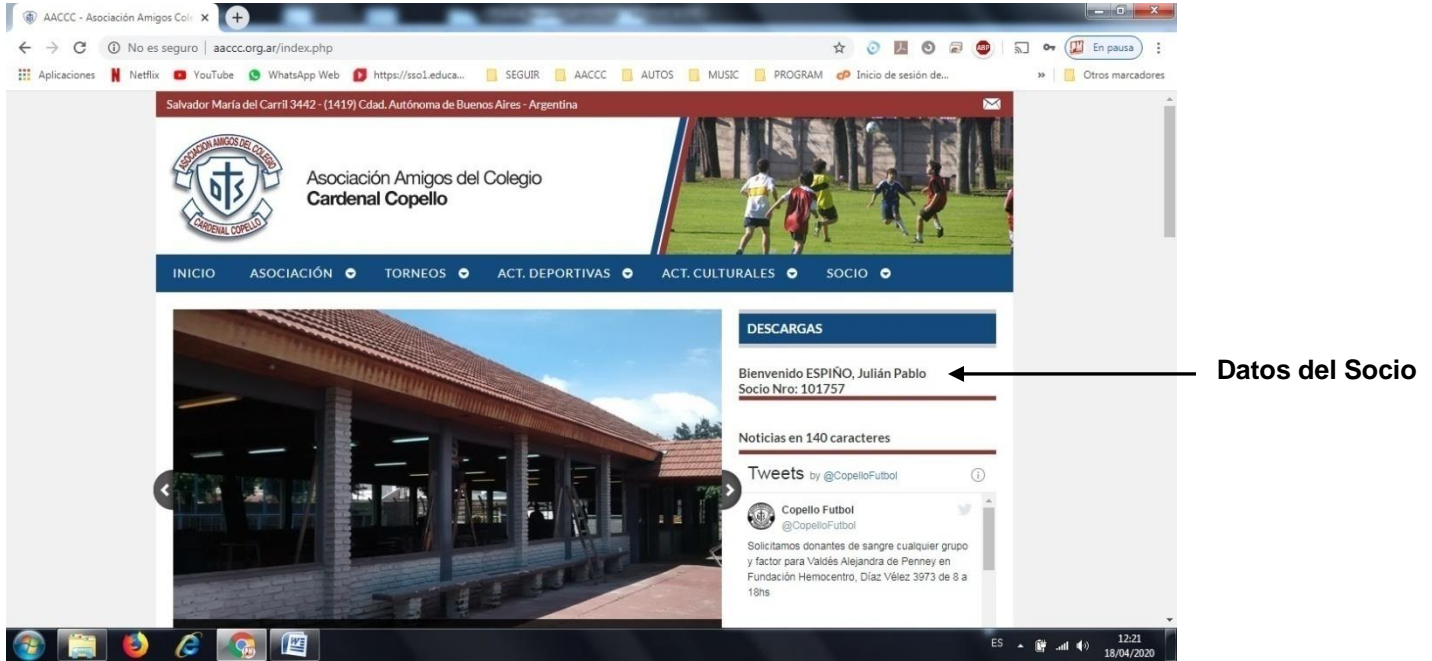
AACCC - Asociación Amigos Col ×

No es seguro | aaccc.org.ar/index.php

En pausa

Aplicaciones Netflix YouTube WhatsApp Web https://sso1.educa... SEGUIR AACCC AUTOS MUSIC PROGRAM Inicio de sesión de... » Otros marcadores

Salvador María del Carril 3442 - (1419) Cdad. Autónoma de Buenos Aires - Argentina

ASOCIACION AMIGOS DEL COLEGIO CARDENAL COPELLO

Asociación Amigos del Colegio
Cardenal Copello

INICIO ASOCIACIÓN TORNEOS ACT. DEPORTIVAS ACT. CULTURALES SOCIO

DESCARGAS

Bienvenido ESPIÑO, Julián Pablo
Socio Nro: 101757

Datos del Socio

Noticias en 140 caracteres

Tweets by @CopelloFutbol

Copello Futbol
@CopelloFutbol

Solicitamos donantes de sangre cualquier grupo y factor para Valdés Alejandra de Penney en Fundación Hemocentro, Díaz Vélez 3973 de 8 a 18hs

ES 12:21 18/04/2020